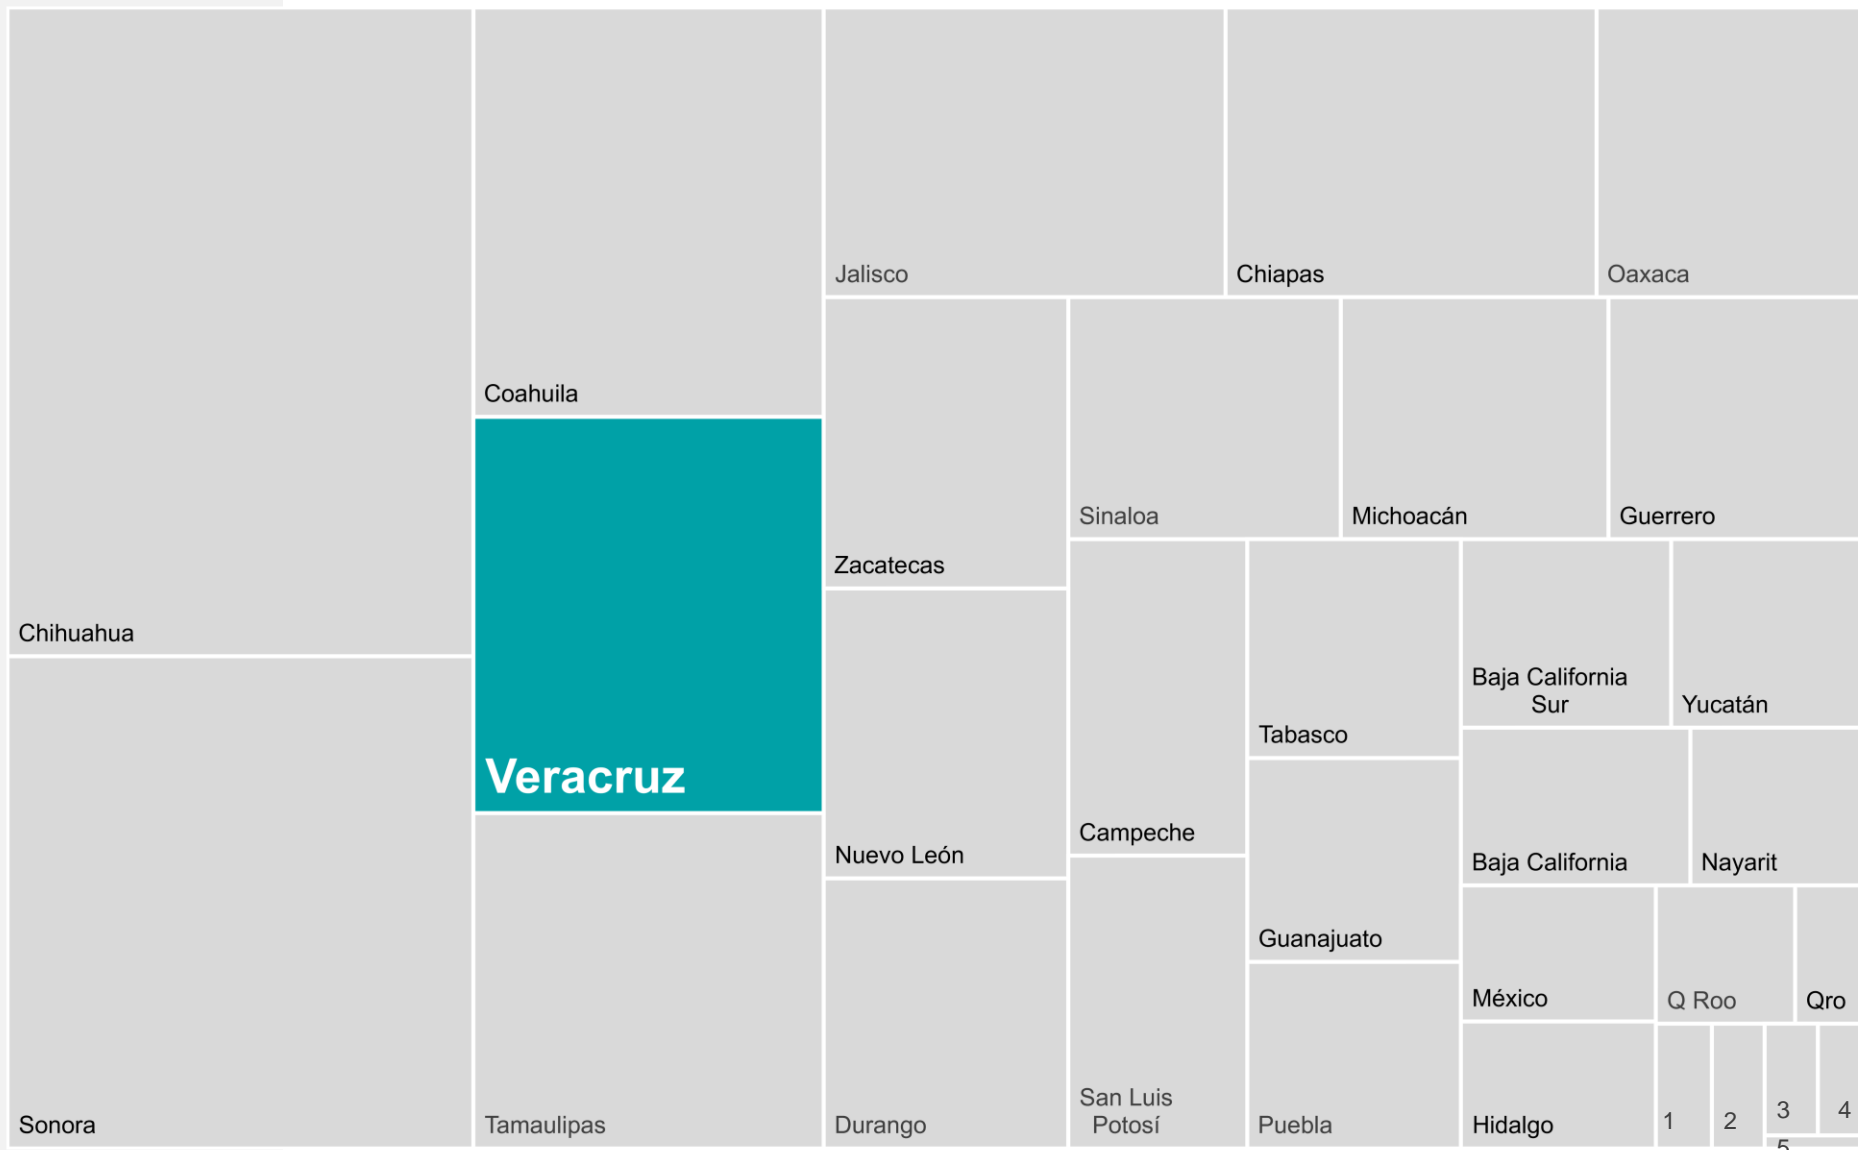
Chihuahua
Sonora
Coahuila
Veracruz
Tamaulipas
Jalisco
Chiapas
Oaxaca
Zacatecas
Nuevo León
Durango
Sinaloa
Michoacán
Guerrero
Campeche
San Luis Potosí
Tabasco
Guanajuato
Puebla
Baja California Sur
Yucatán
Baja California
Nayarit
México
Q Roo
Qro
Hidalgo
1
2
3
4
5